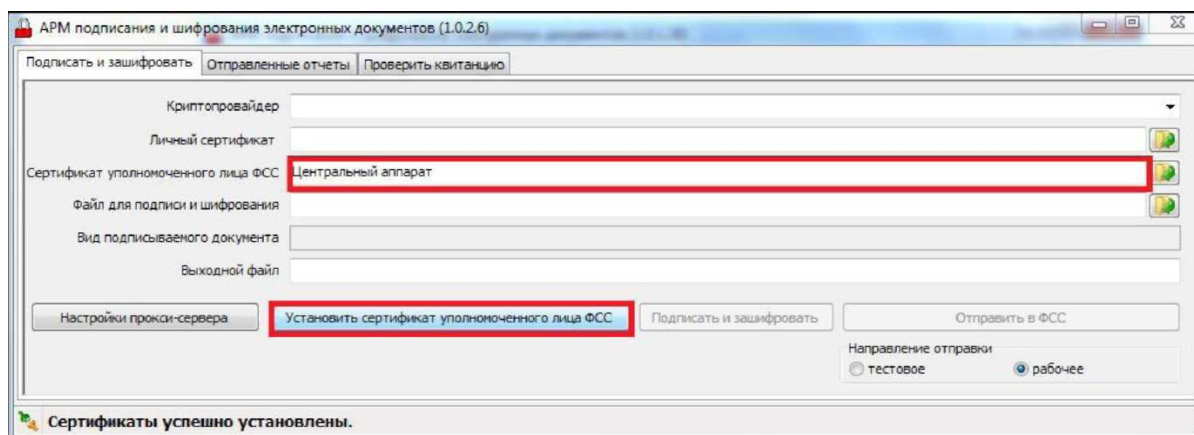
АРМ подписания и шифрования электронных документов (1.0.2.6)

Подписать и зашифровать | Отправленные отчеты | Проверить квитанцию

Криптопровайдер

Личный сертификат

Сертификат уполномоченного лица ФСС Центральный аппарат

Файл для подписи и шифрования

Вид подписываемого документа

Выходной файл

Настройки прокси-сервера | Установить сертификат уполномоченного лица ФСС | Подписать и зашифровать | Отправить в ФСС

Направление отправки
тестовое
рабочее

Сертификаты успешно установлены.